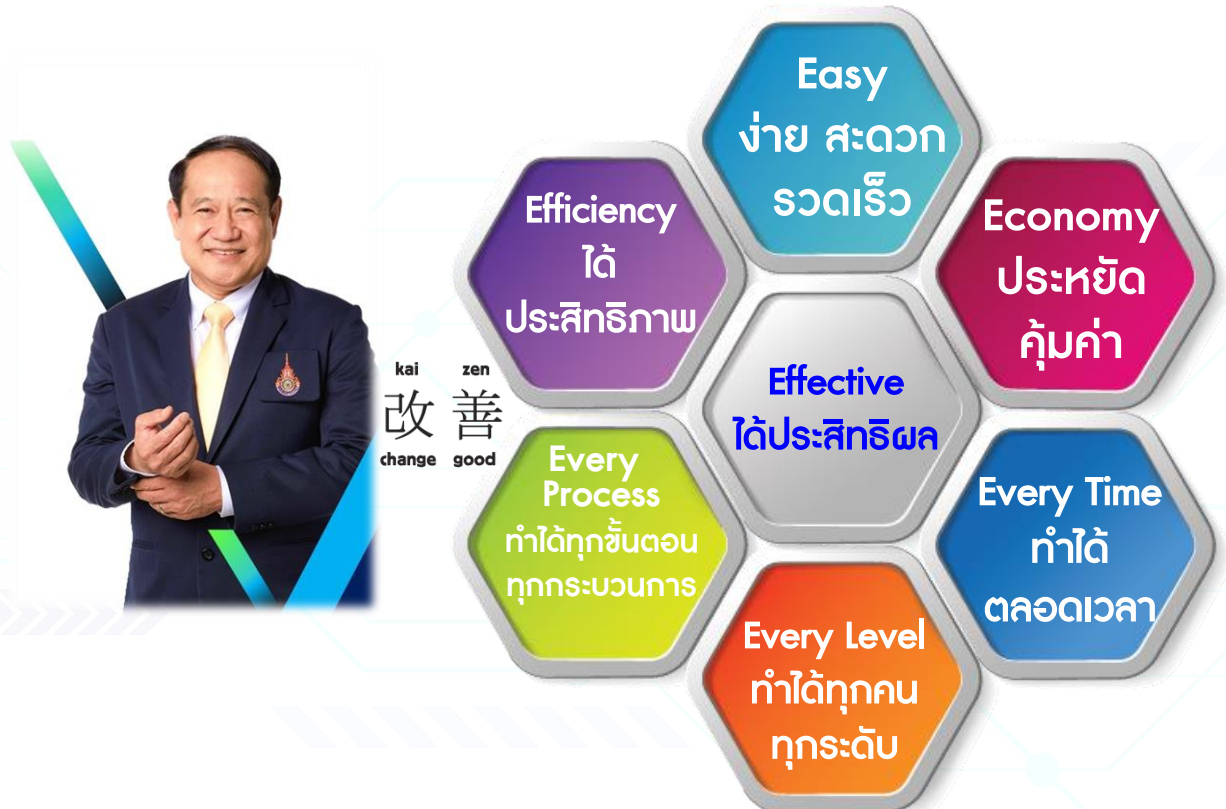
kai zen
改 善
change good

Easy
ง่าย สะดวก
รวดเร็ว

Efficiency
ได้
ประสิทธิภาพ

Economy
ประหยัด
คุ้มค่า

Effective
ได้ประสิทธิผล

Every Process
ทำได้ทุกขั้นตอน
ทุกกระบวนการ

Every Time
ทำได้
ตลอดเวลา

Every Level
ทำได้ทุกคน
ทุกระดับ